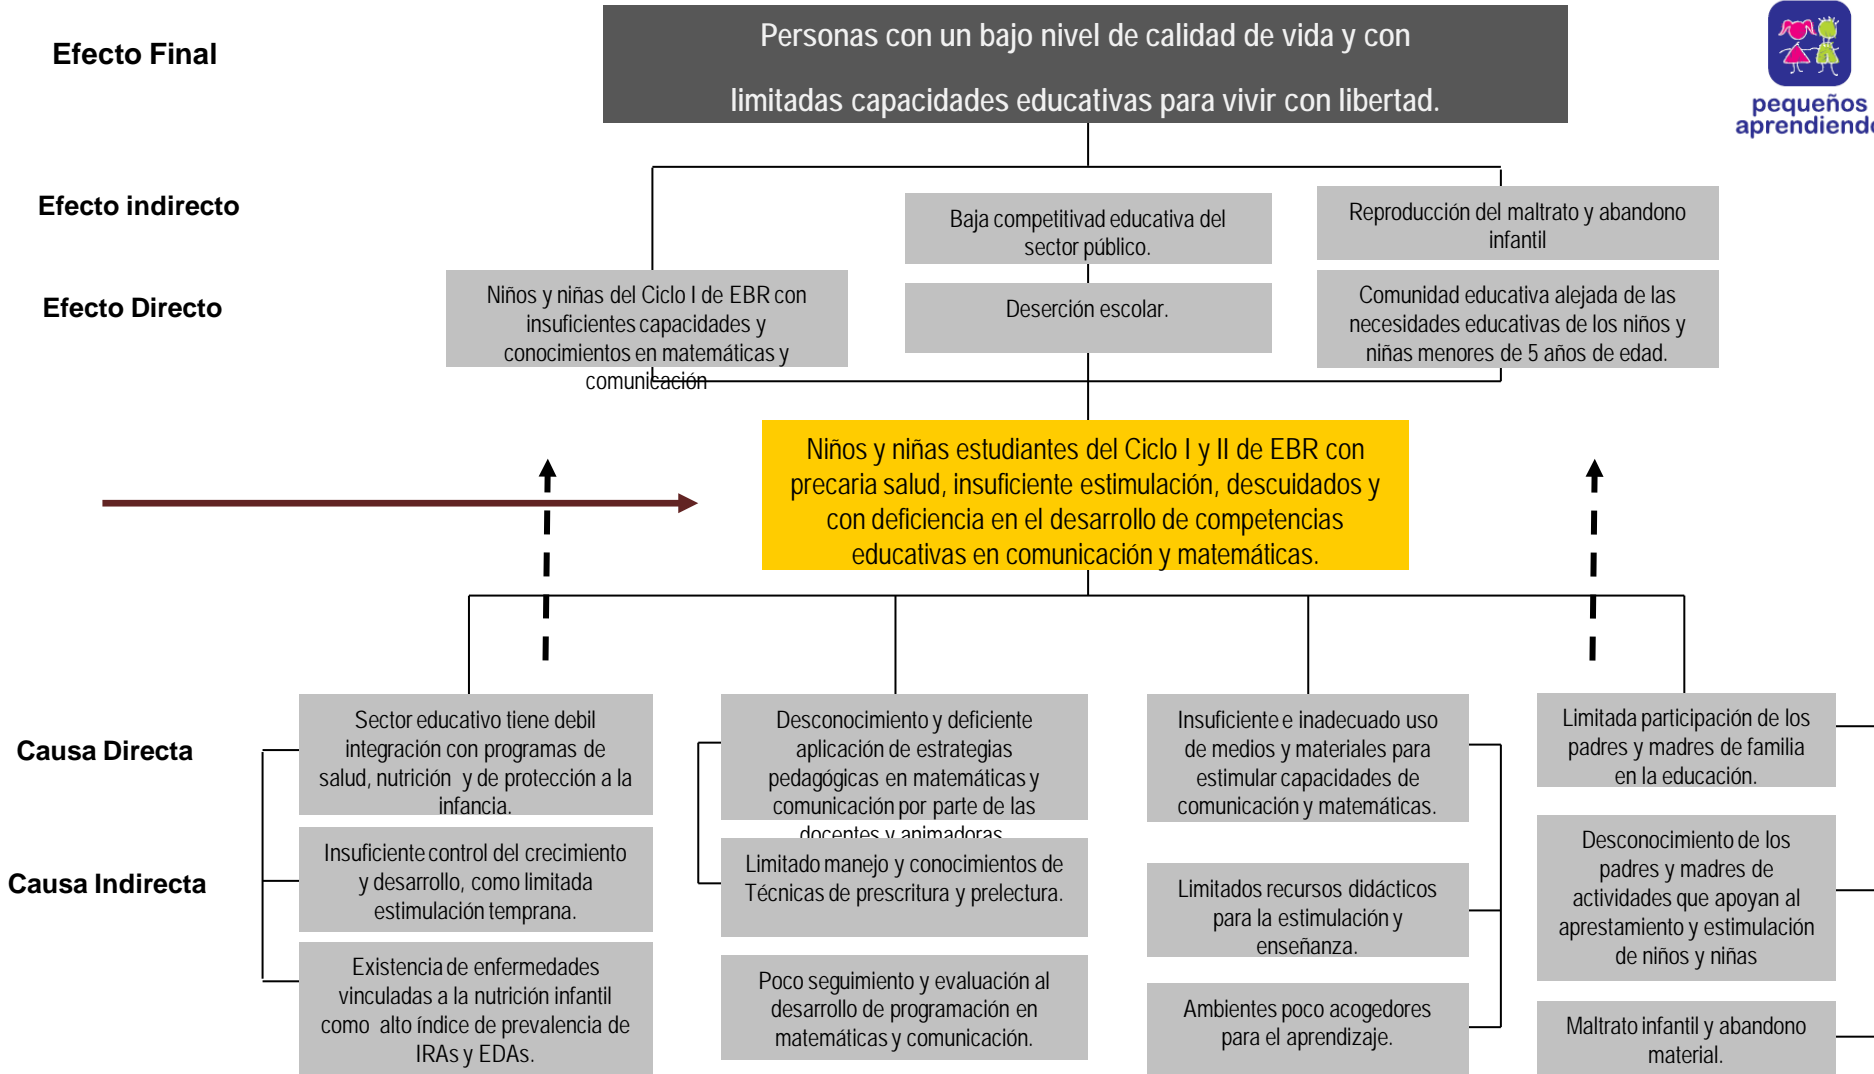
Efecto Final

Personas con un bajo nivel de calidad de vida y con limitadas capacidades educativas para vivir con libertad.

pequeños aprendiend

Efecto indirecto

Baja competitivad educativa del sector público.

Reproducción del maltrato y abandono infantil

Efecto Directo

Niños y niñas del Ciclo I de EBR con insuficientes capacidades y conocimientos en matemáticas y comunicación

Deserción escolar.

Comunidad educativa alejada de las necesidades educativas de los niños y niñas menores de 5 años de edad.

Niños y niñas estudiantes del Ciclo I y II de EBR con precaria salud, insuficiente estimulación, descuidados y con deficiencia en el desarrollo de competencias educativas en comunicación y matemáticas.

Causa Directa

Sector educativo tiene debil integración con programas de salud, nutrición y de protección a la infancia.

Desconocimiento y deficiente aplicación de estrategias pedagógicas en matemáticas y comunicación por parte de las docentes y animadoras.

Insuficiente e inadecuado uso de medios y materiales para estimular capacidades de comunicación y matemáticas.

Limitada participación de los padres y madres de familia en la educación.

Causa Indirecta

Insuficiente control del crecimiento y desarrollo, como limitada estimulación temprana.

Limitado manejo y conocimientos de Técnicas de prescritura y prelectura.

Limitados recursos didácticos para la estimulación y enseñanza.

Desconocimiento de los padres y madres de actividades que apoyan al apestamiento y estimulación de niños y niñas

Existencia de enfermedades vinculadas a la nutrición infantil como alto índice de prevalencia de IRAs y EDAs.

Poco seguimiento y evaluación al desarrollo de programación en matemáticas y comunicación.

Ambientes poco acogedores para el aprendizaje.

Maltrato infantil y abandono material.